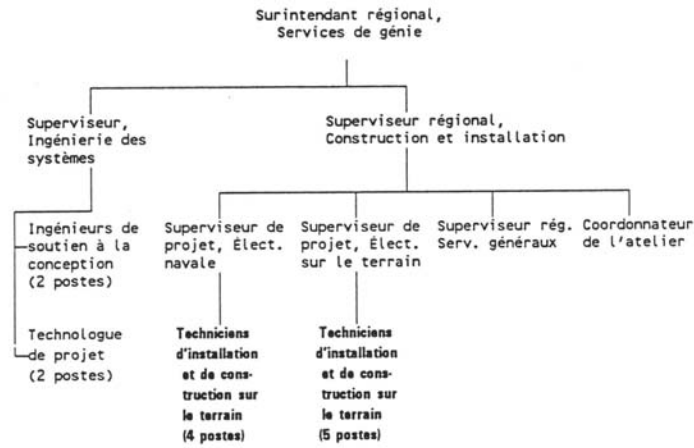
Surintendant régional, Services de génie

Superviseur, Ingénierie des systèmes

Superviseur régional, Construction et installation

Ingénieurs de soutien à la conception (2 postes)

Technologue de projet (2 postes)

Superviseur de projet, Élect. navale

Superviseur de projet, Élect. sur le terrain

Superviseur rég. Serv. généraux

Coordonnateur de l'atelier

Techniciens d'installation et de construction sur le terrain (4 postes)

Techniciens d'installation et de construction sur le terrain (5 postes)